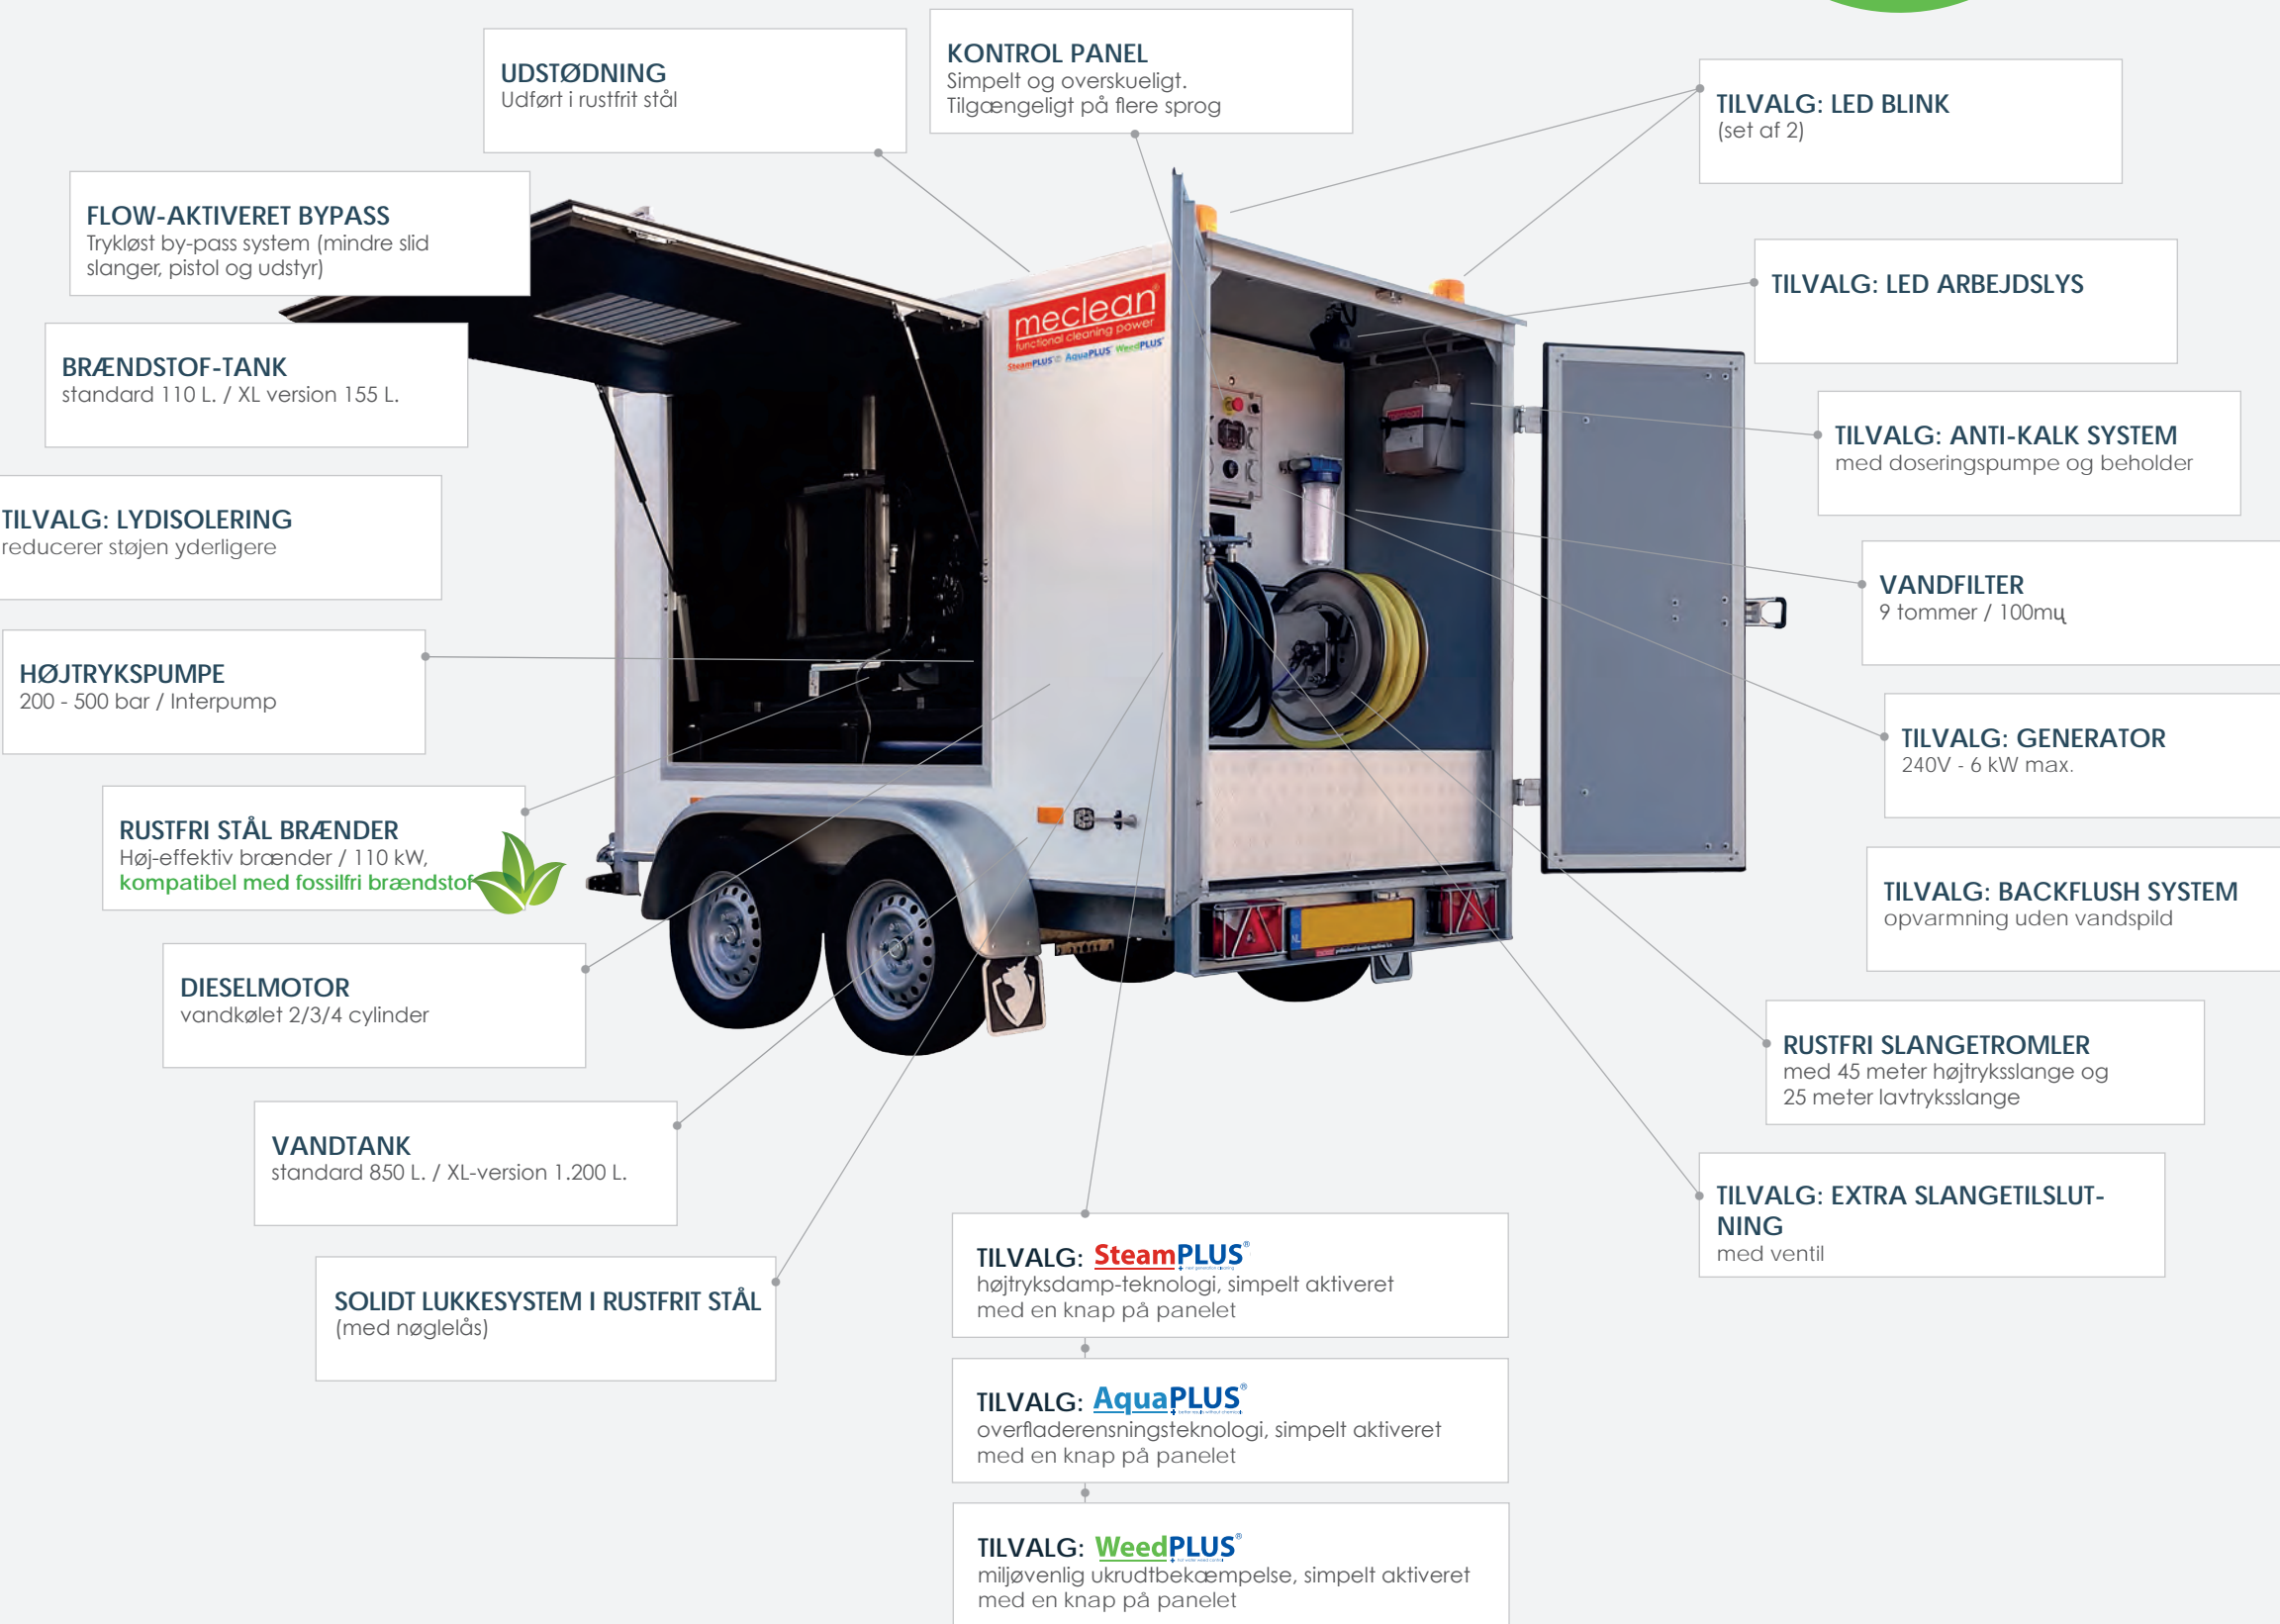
UDSTØDNING
Udført i rustfrit stål

KONTROL PANEL
Simpelt og overskueligt.
Tilgængeligt på flere sprog

TILVALG: LED BLINK
(set af 2)

FLOW-AKTIVERET BYPASS
Trykløst by-pass system (mindre slid slanger, pistol og udstyr)

TILVALG: LED ARBEJDSLYS

BRÆNDSTOF-TANK
standard 110 L. / XL version 155 L.

TILVALG: ANTI-KALK SYSTEM
med doseringspumpe og beholder

TILVALG: LYDISOLERING
reducerer støjen yderligere

VANDFILTER
9 tommer / 100mų

HØJTRYKSPUMPE
200 - 500 bar / Interpump

TILVALG: GENERATOR
240V - 6 kW max.

RUSTFRI STÅL BRÆNDER
Høj-effektiv brænder / 110 kW,
kompatibel med fossilfri brændstof

TILVALG: BACKFLUSH SYSTEM
opvarmning uden vandspild

DIESELMOTOR
vandkølet 2/3/4 cylinder

RUSTFRI SLANGETROMLER
med 45 meter højtryksslange og 25 meter lavtryksslange

VANDTANK
standard 850 L. / XL-version 1.200 L.

TILVALG: EXTRA SLANGETILSLUTNING
med ventil

SOLIDT LUKKESYSTEM I RUSTFRIT STÅL
(med nøglelås)

TILVALG: SteamPLUS®
højtryksdamp-teknologi, simpelt aktiveret med en knap på panelet

TILVALG: AquaPLUS®
overfladerensningsteknologi, simpelt aktiveret med en knap på panelet

TILVALG: WeedPLUS®
miljøvenlig ukrudtbekæmpelse, simpelt aktiveret med en knap på panelet

meclean
functional cleaning power
SteamPLUS AquaPLUS WeedPLUS